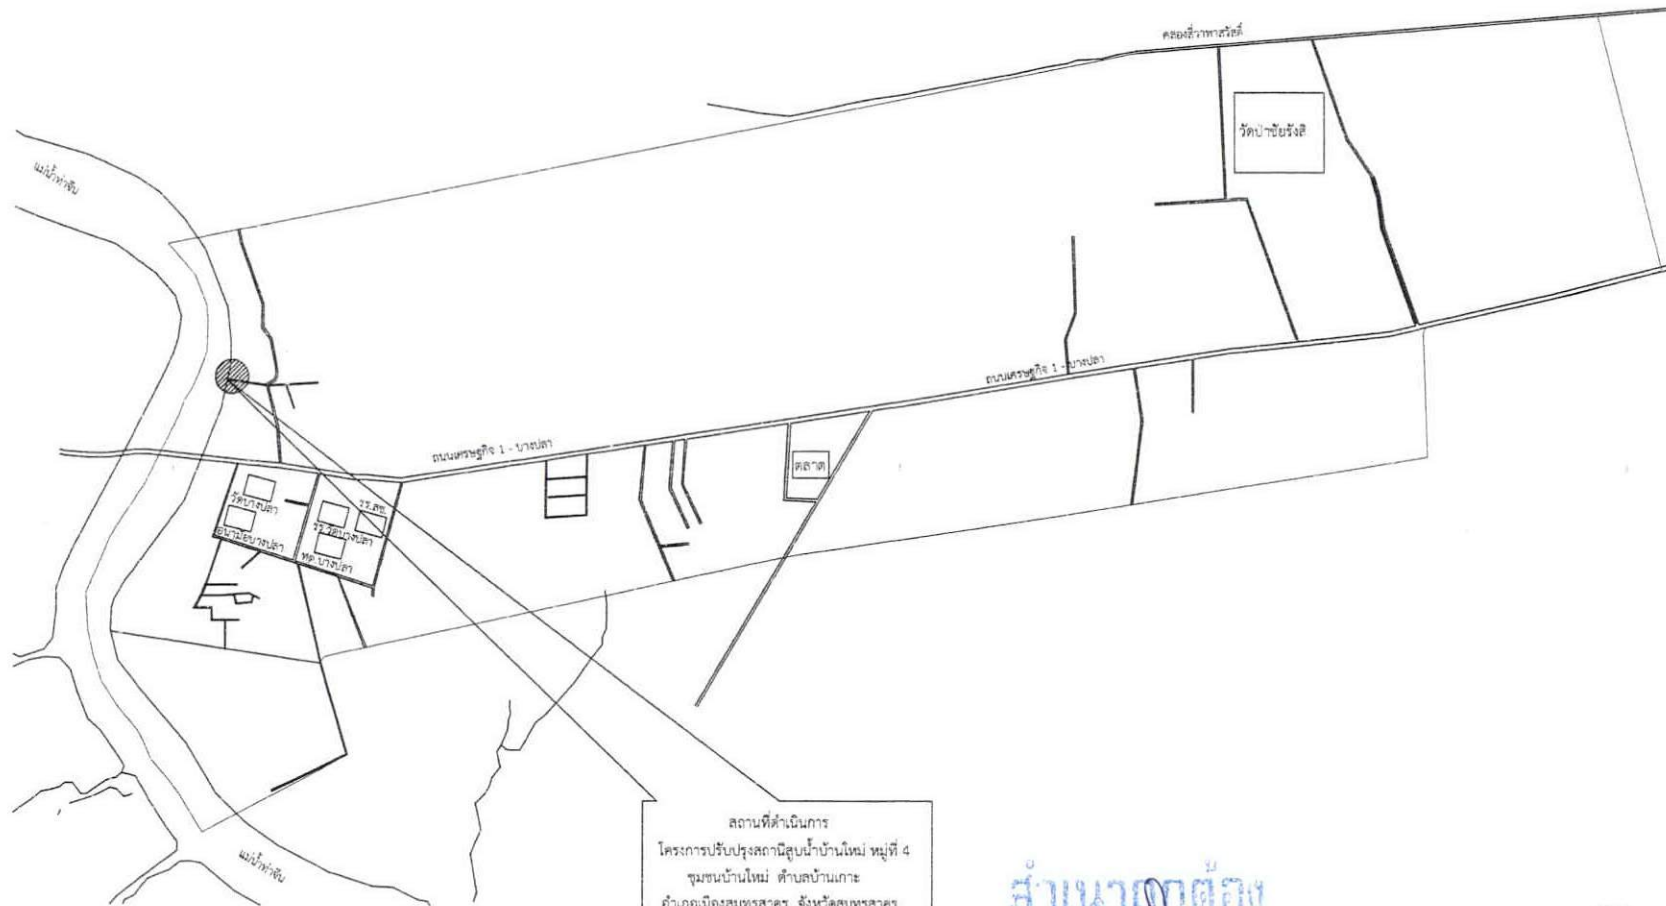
คลองสี่วาพาสวัสดิ์

วัดป่าชัยรังสี

แม่น้ำท่าจีน

ถนนเศรษฐกิจ 1 - บางปลา

ถนนเศรษฐกิจ 1 - บางปลา

ตลาด

วัดบางปลา

อนามัยบางปลา

รร.วัดบางปลา

รร.สข.

ทต.บางปลา

แม่น้ำท่าจีน

สถานที่ดำเนินการ
โครงการปรับปรุงสถานีสูบน้ำบ้านใหม่ หมู่ที่ 4
ชุมชนบ้านใหม่ ตำบลบ้านเกาะ
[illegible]

สำเนาถูกต้อง